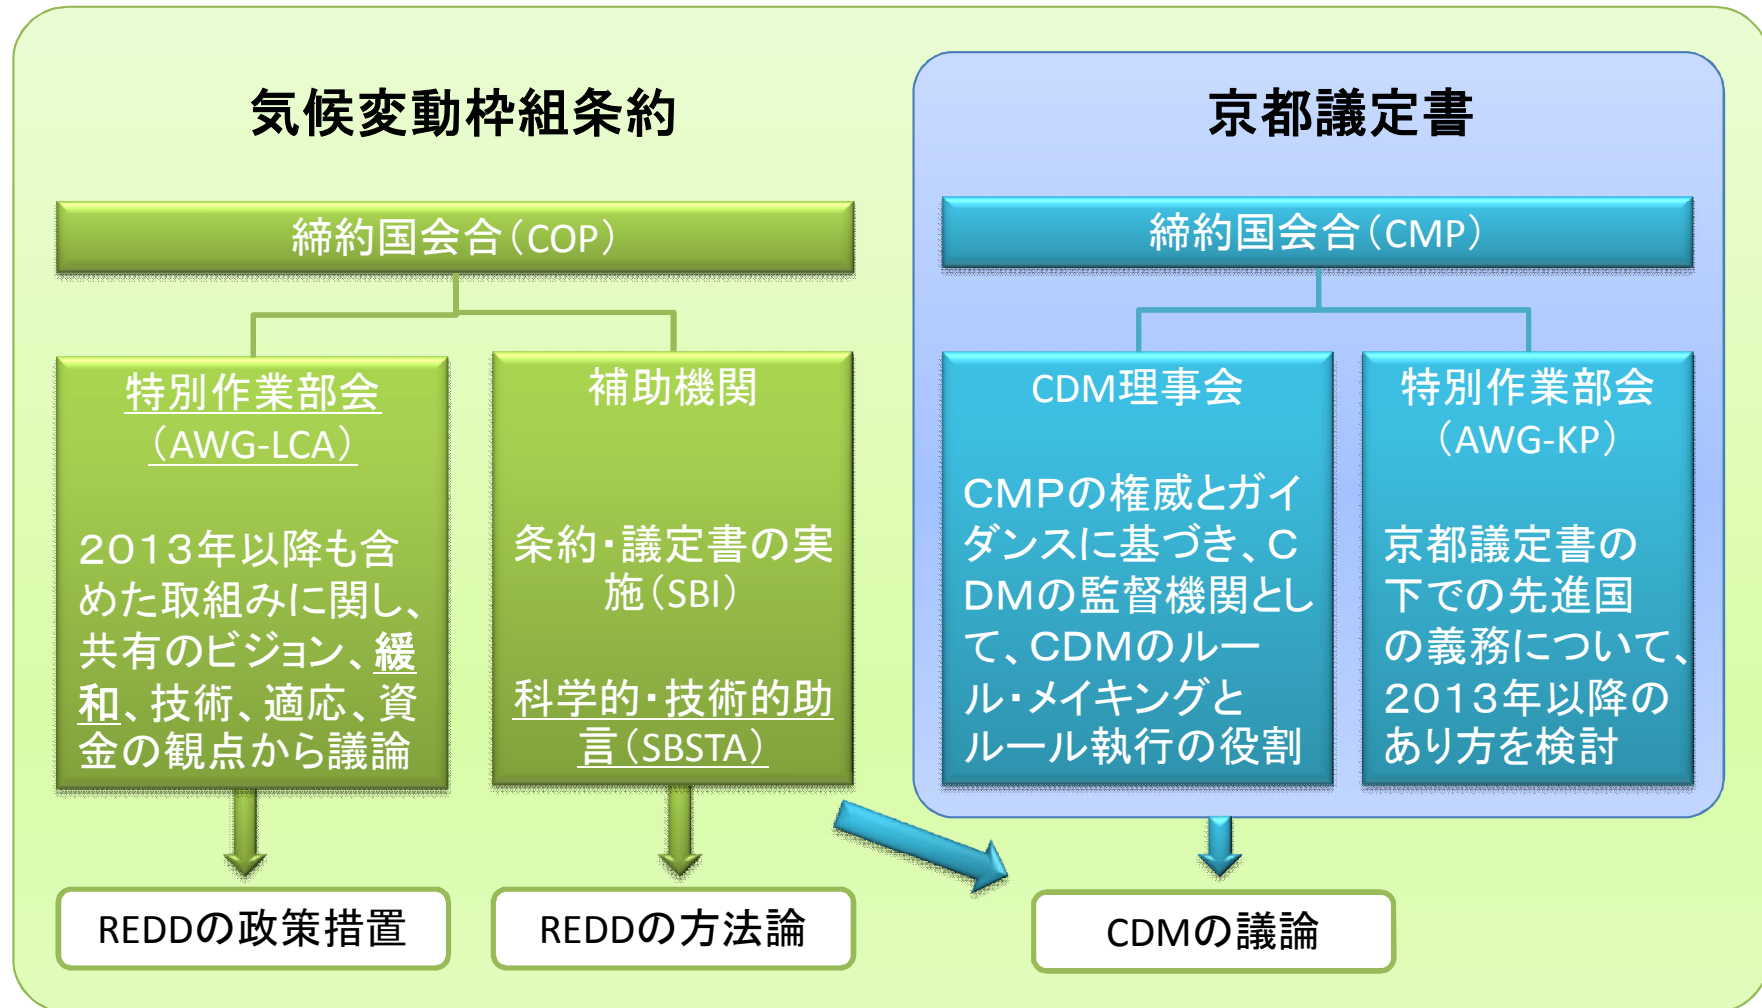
気候変動枠組条約

締約国会合（COP）

特別作業部会（AWG-LCA）

2013年以降も含めた取組みに関し、共有のビジョン、緩和、技術、適応、資金の観点から議論

補助機関

条約・議定書の実施（SBI）

科学的・技術的助言（SBSTA）

REDDの政策措置

REDDの方法論

京都議定書

締約国会合（CMP）

CDM理事会

CMPの権威とガイダンスに基づき、CDMの監督機関として、CDMのルール・メイキングとルール執行の役割

特別作業部会（AWG-KP）

京都議定書の下での先進国の義務について、2013年以降のあり方を検討

CDMの議論